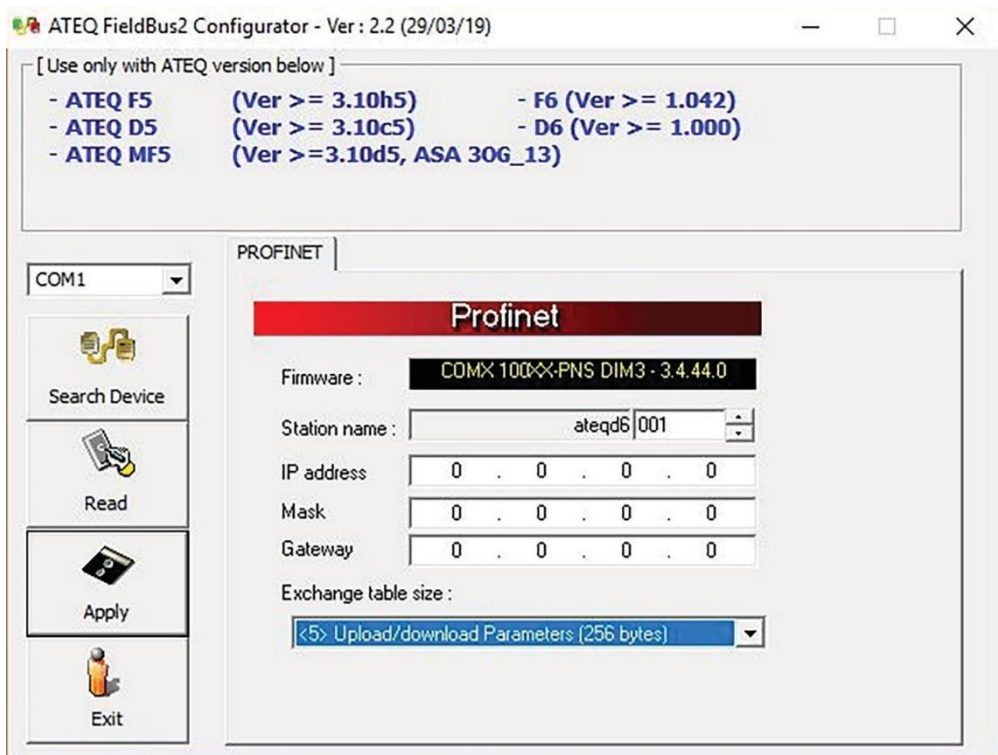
ATEQ FieldBus2 Configurator - Ver : 2.2 (29/03/19)

[ Use only with ATEQ version below ]
- ATEQ F5 (Ver >= 3.10h5) - F6 (Ver >= 1.042)
- ATEQ D5 (Ver >= 3.10c5) - D6 (Ver >= 1.000)
- ATEQ MF5 (Ver >=3.10d5, ASA 30G_13)

COM1

Search Device

Read

Apply

Exit

PROFINET

Profinet

Firmware : COMX 100XX-PNS DIM3 - 3.4.44.0

Station name : ateqd6 001

IP address 0 . 0 . 0 . 0

Mask 0 . 0 . 0 . 0

Gateway 0 . 0 . 0 . 0

Exchange table size :

<5> Upload/download Parameters (256 bytes)